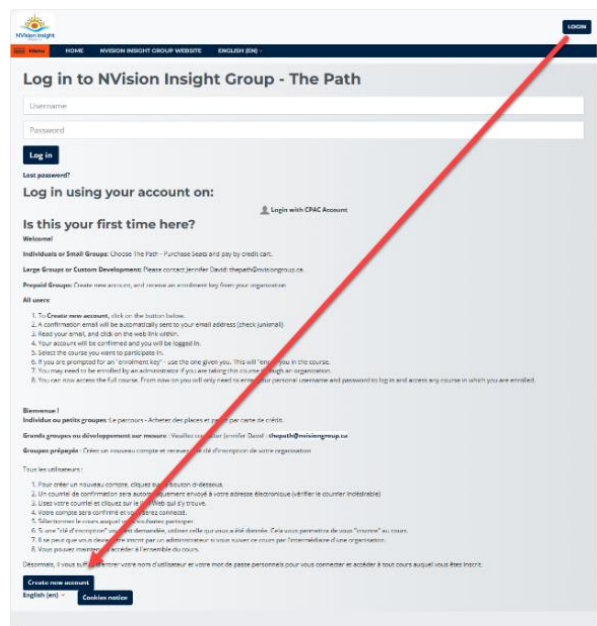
NVision Insight

LOGIN

MENU HOME NVISION INSIGHT GROUP WEBSITE ENGLISH (EN)

Log in to NVision Insight Group - The Path

Username

Password

Log in

Lost password?

Log in using your account on:

Login with CPAC Account

Is this your first time here?

Welcome!

Individuals or Small Groups: Choose The Path - Purchase Seats and pay by credit card.

Large Groups or Custom Development: Please contact Jennifer David: thepath@nvisiongroup.ca

Prepaid Groups: Create new account, and receive an enrolment key from your organization

All users:

1. To Create new account, click on the button below.
2. A confirmation email will be automatically sent to your email address (check junkmail)
3. Read your email, and click on the web link within.
4. Your account will be confirmed and you will be logged in.
5. Select the course you want to participate in.
6. If you are prompted for an "enrolment key" - use the one given you. This will "enrol" you in the course.
7. You may need to be enrolled by an administrator if you are taking this course through an organization.
8. You can now access the full course. From now on you will only need to enter your personal username and password to log in and access any course in which you are enrolled.

Bienvenue !

Individus ou petits groupes: Le parcours - Acheter des places et payer par carte de crédit.

Grands groupes ou développement sur mesure : Veuillez contacter Jennifer David : thepath@nvisiongroup.ca

Groupes prépayés : Créer un nouveau compte et recevez une clé d'inscription de votre organisation

Tous les utilisateurs :

1. Pour créer un nouveau compte, cliquez sur le bouton ci-dessous.
2. Un courriel de confirmation sera automatiquement envoyé à votre adresse électronique (vérifier le courrier indésirable)
3. Lisez votre courriel et cliquez sur le lien Web qui s'y trouve.
4. Votre compte sera confirmé et vous serez connecté.
5. Sélectionnez le cours auquel vous souhaitez participer.
6. Si une "clé d'inscription" vous est demandée, utilisez celle qui vous a été donnée. Cela vous permettra de vous "inscrire" au cours.
7. Il se peut que vous deviez être inscrit par un administrateur si vous suivez ce cours par l'intermédiaire d'une organisation.
8. Vous pouvez maintenant accéder à l'ensemble du cours.

Désormais, il vous suffit d'entrer votre nom d'utilisateur et votre mot de passe personnels pour vous connecter et accéder à tout cours auquel vous êtes inscrit.

Create new account

English (en)

Cookies notice